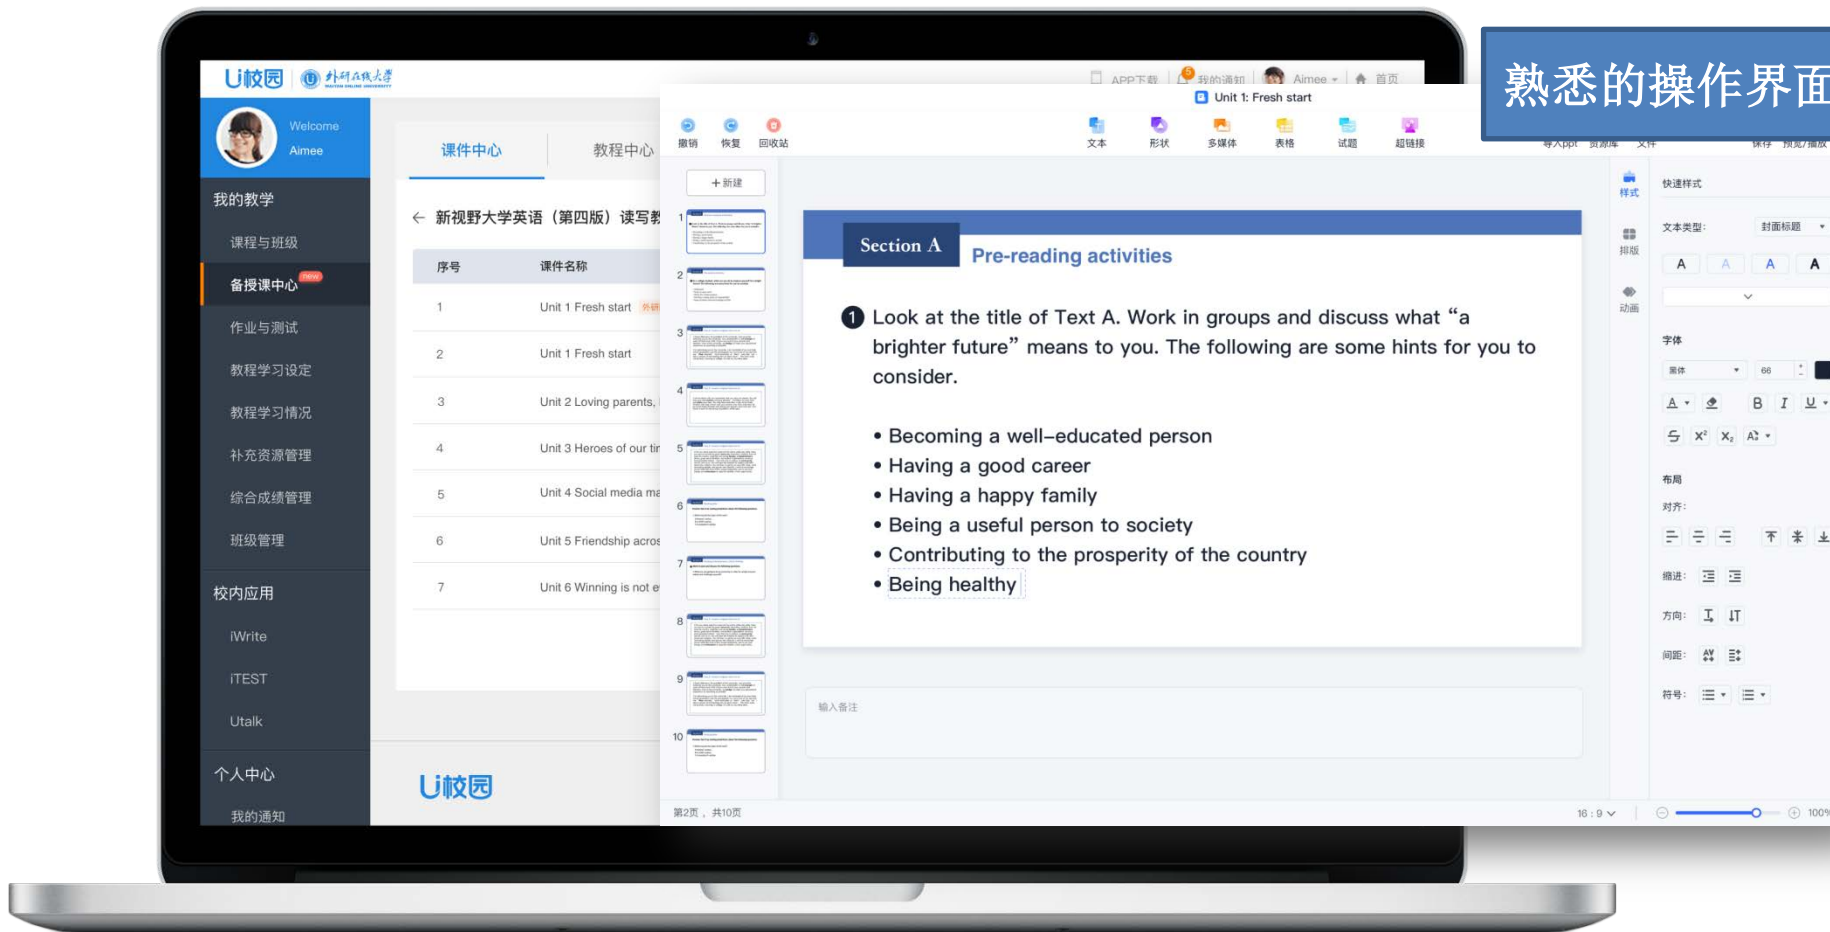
熟悉的操作界面

U校园 外研在线大学

APP下载 我的通知 Aimee 首页

Welcome
Aimee

我的教学
课程与班级
备授课中心 new
作业与测试
教程学习设定
教程学习情况
补充资源管理
综合成绩管理
班级管理
校内应用
iWrite
iTEST
Utalk
个人中心
我的通知

课件中心 教程中心

← 新视野大学英语（第四版）读写教

| 序号 | 课件名称 |
|---|---|
| 1 | Unit 1 Fresh start 外研 |
| 2 | Unit 1 Fresh start |
| 3 | Unit 2 Loving parents, |
| 4 | Unit 3 Heroes of our ti |
| 5 | Unit 4 Social media ma |
| 6 | Unit 5 Friendship acros |
| 7 | Unit 6 Winning is not e |

U校园

Unit 1: Fresh start

撤销 恢复 回收站 文本 形状 多媒体 表格 试题 超链接 导入ppt 资源库 文件 保存 预览/播放

+ 新建

1 2 3 4 5 6 7 8 9 10

Section A Pre-reading activities

1 Look at the title of Text A. Work in groups and discuss what “a brighter future” means to you. The following are some hints for you to consider.

• Becoming a well-educated person
• Having a good career
• Having a happy family
• Being a useful person to society
• Contributing to the prosperity of the country
• Being healthy

输入备注

第2页，共10页

16 : 9 100%

样式 排版 动画

快速样式
文本类型： 封面标题
A A A A
字体
黑体 66
B I U
布局
对齐：
缩进：
方向：
间距：
符号：